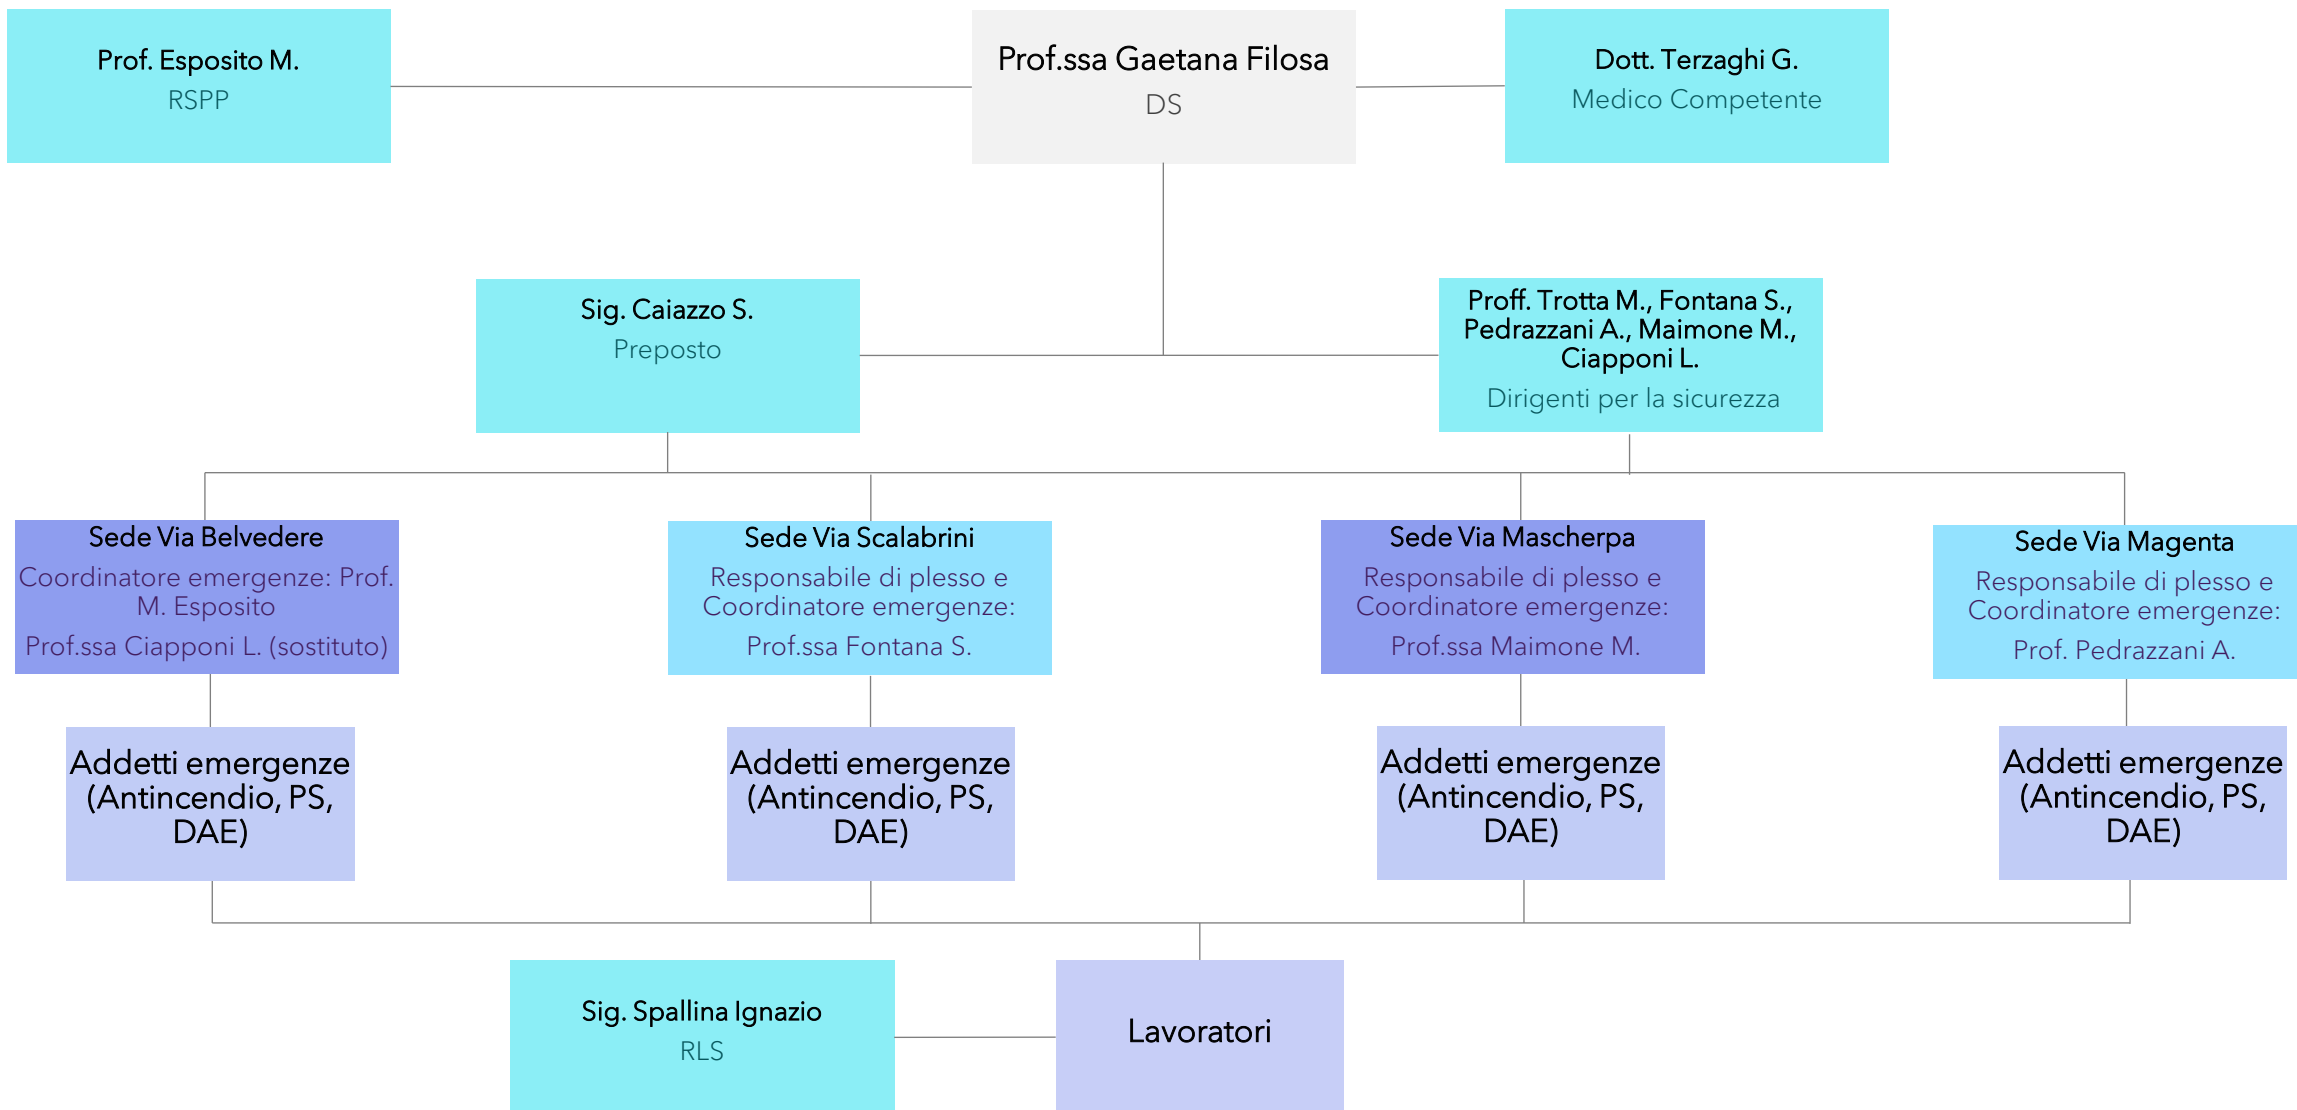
Prof. Esposito M.
RSPP

Prof.ssa Gaetana Filosa
DS

Dott. Terzaghi G.
Medico Competente

Sig. Caiazzo S.
Preposto

Proff. Trotta M., Fontana S., Pedrazzani A., Maimone M., Ciapponi L.
Dirigenti per la sicurezza

Sede Via Belvedere
Coordinatore emergenze: Prof. M. Esposito
Prof.ssa Ciapponi L. (sostituto)

Sede Via Scalabrini
Responsabile di plesso e Coordinatore emergenze:
Prof.ssa Fontana S.

Sede Via Mascherpa
Responsabile di plesso e Coordinatore emergenze:
Prof.ssa Maimone M.

Sede Via Magenta
Responsabile di plesso e Coordinatore emergenze:
Prof. Pedrazzani A.

Addetti emergenze (Antincendio, PS, DAE)

Addetti emergenze (Antincendio, PS, DAE)

Addetti emergenze (Antincendio, PS, DAE)

Addetti emergenze (Antincendio, PS, DAE)

Sig. Spallina Ignazio
RLS

Lavoratori